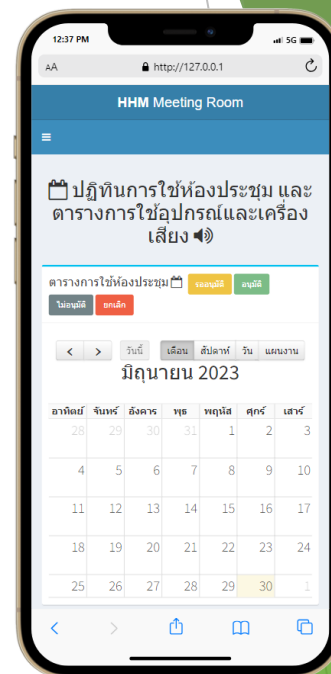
12:37 PM
5G

AA http://127.0.0.1

HHM Meeting Room

ปฏิทินการใช้ห้องประชุม และตารางการใช้อุปกรณ์และเครื่องเสียง

ตารางการใช้ห้องประชุม รออนุมัติ อนุมัติ ไม่อนุมัติ ยกเลิก

< > วันนี้ เดือน สัปดาห์ วัน แผนงาน

มิถุนายน 2023

| อาทิตย์ | จันทร์ | อังคาร | พุธ | พฤหัส | ศุกร์ | เสาร์ |
|---|---|---|---|---|---|---|
| 28 | 29 | 30 | 31 | 1 | 2 | 3 |
| 4 | 5 | 6 | 7 | 8 | 9 | 10 |
| 11 | 12 | 13 | 14 | 15 | 16 | 17 |
| 18 | 19 | 20 | 21 | 22 | 23 | 24 |
| 25 | 26 | 27 | 28 | 29 | 30 | 1 |